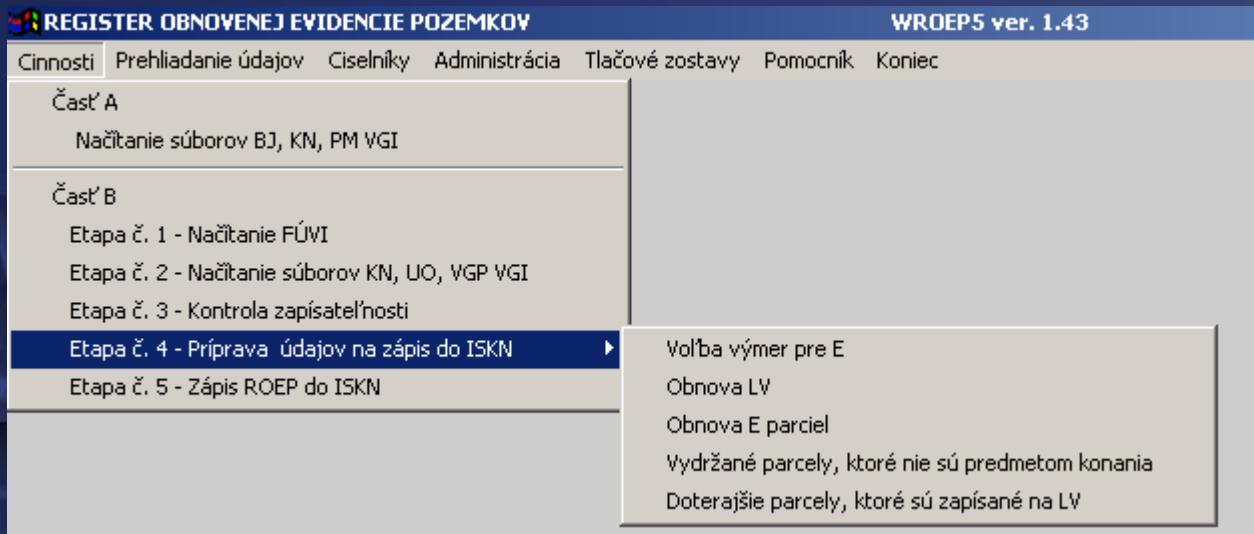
REGISTER OBNOVENEJ EVIDENCIE POZEMKOV WROEP5 ver. 1.43

Cinnosti Prehliadanie údajov Ciselníky Administrácia Tlačové zostavy Pomocník Koniec

Časť A
Načítanie súborov BJ, KN, PM VGI

Časť B
Etapa č. 1 - Načítanie FÚVI
Etapa č. 2 - Načítanie súborov KN, UO, VGP VGI
Etapa č. 3 - Kontrola zapísateľnosti
Etapa č. 4 - Príprava údajov na zápis do ISKN
Etapa č. 5 - Zápis ROEP do ISKN

Voľba výmer pre E
Obnova LV
Obnova E parciel
Vydržané parcely, ktoré nie sú predmetom konania
Doterajšie parcely, ktoré sú zapísané na LV